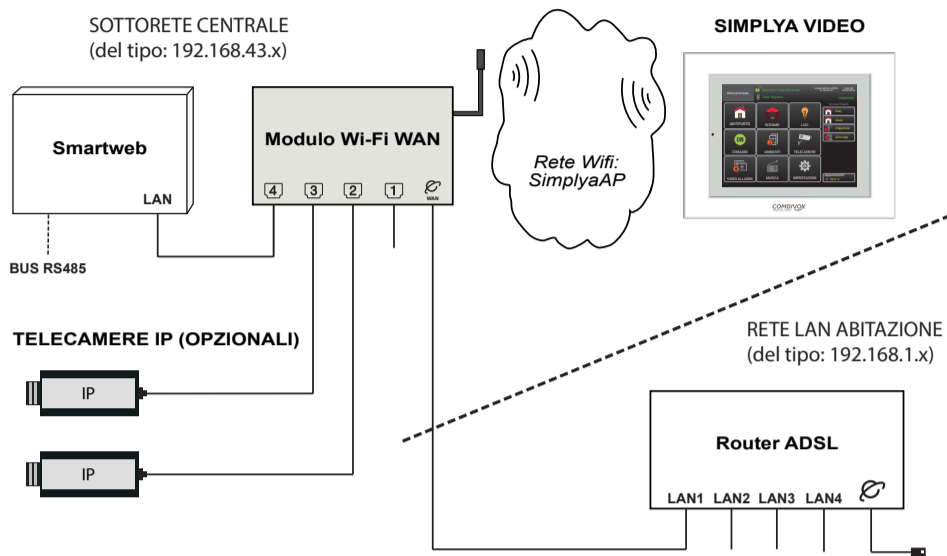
SOTTORETE CENTRALE
(del tipo: 192.168.43.x)

SIMPLYA VIDEO

Smartweb

LAN

BUS RS485

Modulo Wi-Fi WAN

4 3 2 1 WAN

Rete Wifi:
SimplyaAP

COMBIVOX

TELECAMERE IP (OPZIONALI)

IP

IP

RETE LAN ABITAZIONE
(del tipo: 192.168.1.x)

Router ADSL

LAN1 LAN2 LAN3 LAN4